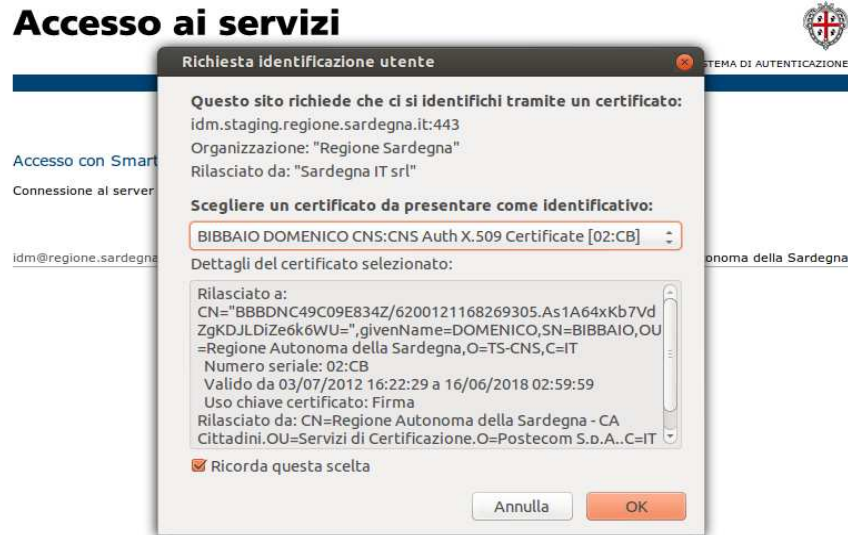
Accesso ai servizi

STEMA DI AUTENTICAZIONE

Accesso con Smart

Connessione al server

idm@regione.sardegna

onoma della Sardegna

Richiesta identificazione utente

Questo sito richiede che ci si identifichi tramite un certificato:
idm.staging.regione.sardegna.it:443
Organizzazione: "Regione Sardegna"
Rilasciato da: "Sardegna IT srl"

Scegliere un certificato da presentare come identificativo:

BIBBAIO DOMENICO CNS:CNS Auth X.509 Certificate [02:CB]

Dettagli del certificato selezionato:

Rilasciato a:
CN="BBBDNC49C09E834Z/6200121168269305.As1A64xKb7VdZgKDJLDiZe6k6WU=",givenName=DOMENICO,SN=BIBBAIO,OU=Regione Autonoma della Sardegna,O=TS-CNS,C=IT
Numero seriale: 02:CB
Valido da 03/07/2012 16:22:29 a 16/06/2018 02:59:59
Uso chiave certificato: Firma
Rilasciato da: CN=Regione Autonoma della Sardegna - CA Cittadini,OU=Servizi di Certificazione,O=Postecom S.p.A.,C=IT

Ricorda questa scelta

Annulla

OK